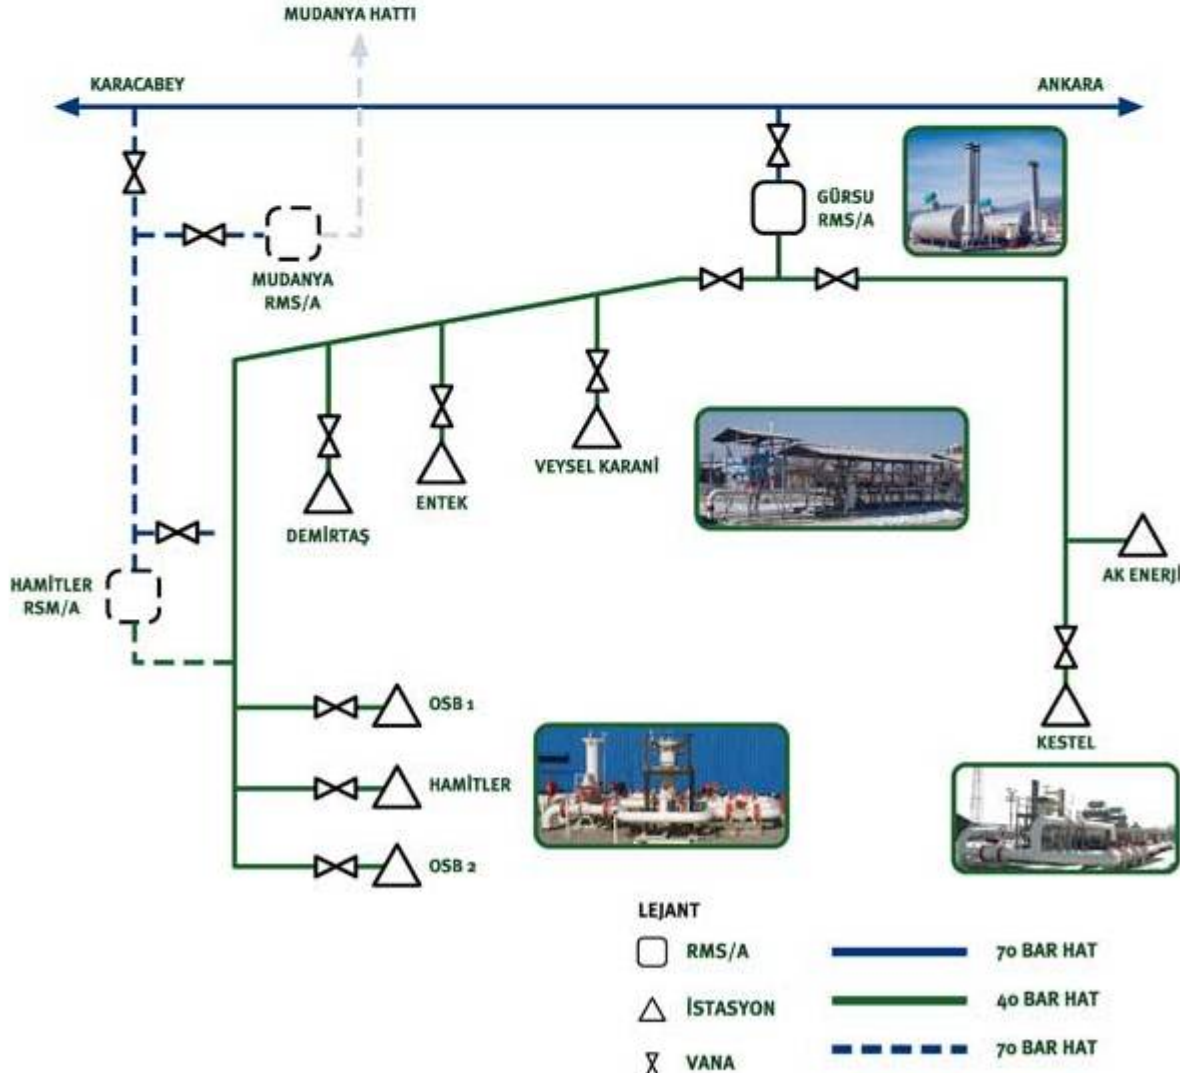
MUDANYA HATTI

KARACABEY

ANKARA

GÜRSU RMS/A

MUDANYA RMS/A

VEYSEL KARANİ

ENTEK

DEMİRTAŞ

AK ENERJİ

HAMİTLER RSM/A

KESTEL

OSB 1

HAMİTLER

OSB 2

LEJANT

RMS/A

İSTASYON

VANA

70 BAR HAT

40 BAR HAT

70 BAR HAT